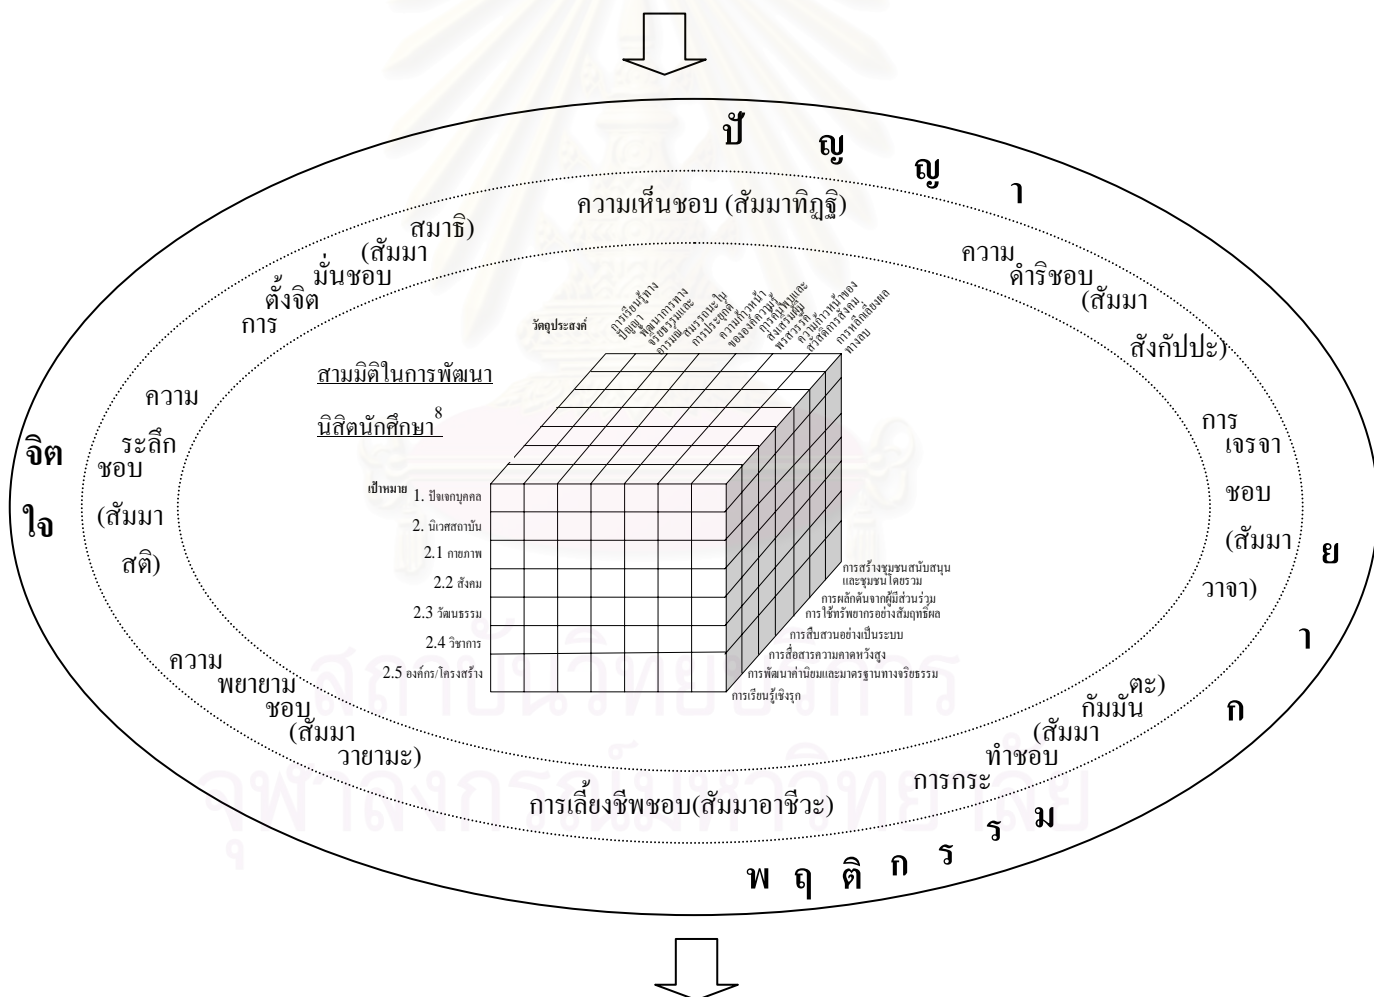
ปั ญ ญ า

ความเห็นชอบ (สัมมาทิฏฐิ)

ความดำริชอบ (สัมมาสังกัปปะ)

การเจรจาชอบ (สัมมาวาจา)

การกระทำชอบ (สัมมากัมมันตะ)

การเลี้ยงชีพชอบ(สัมมาอาชีวะ)

ความพยายามชอบ (สัมมาวายามะ)

ความระลึกชอบ (สัมมาสติ)

การตั้งจิตมั่นชอบ (สัมมาสมาธิ)

จิตใจ

กายา

พ ฤ ติ ก ร ร ม

สามมิติในการพัฒนา

นิสิตนักศึกษา$^8$

วัตถุประสงค์

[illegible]

เป้าหมาย

1. ปัจเจกบุคคล

2. นิเวศสถาบัน

2.1 กายภาพ

2.2 สังคม

2.3 วัฒนธรรม

2.4 วิชาการ

2.5 องค์กร/โครงสร้าง

การสร้างชุมชนสนับสนุนและชุมชนโดยรวม

การผลักดันจากผู้มีส่วนร่วม

การใช้ทรัพยากรอย่างสัมฤทธิ์ผล

การสืบสวนอย่างเป็นระบบ

การสื่อสารความคาดหวังสูง

การพัฒนาค่านิยมและมาตรฐานทางจริยธรรม

การเรียนรู้เชิงรุก